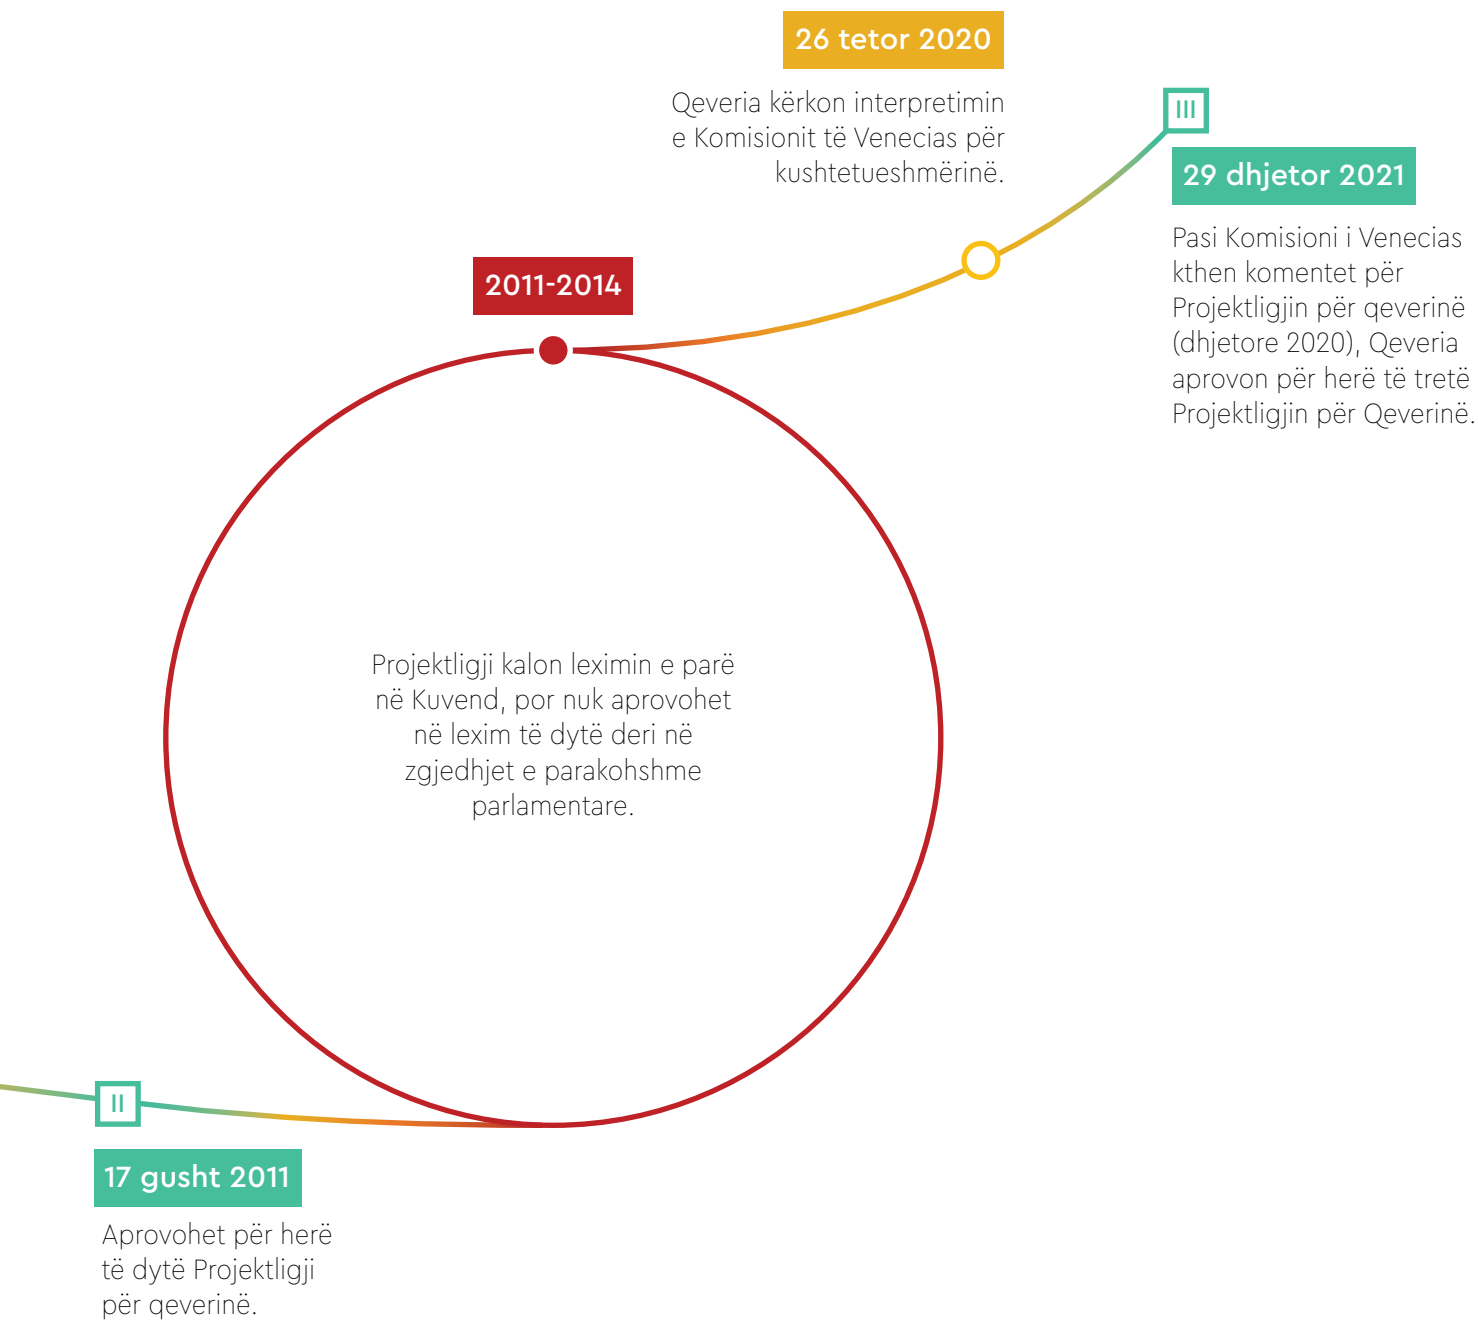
26 tetor 2020

Qeveria kërkon interpretimin e Komisionit të Venecias për kushtetueshmërinë.

III

29 dhjetor 2021

Pasi Komisioni i Venecias kthen komentet për Projektligjin për qeverinë (dhjetore 2020), Qeveria aprovon për herë të tretë Projektligjin për Qeverinë.

2011-2014

Projektligji kalon leximin e parë në Kuvend, por nuk aprovohet në lexim të dytë deri në zgjedhjet e parakohshme parlamentare.

II

17 gusht 2011

Aprovohet për herë të dytë Projektligji për qeverinë.